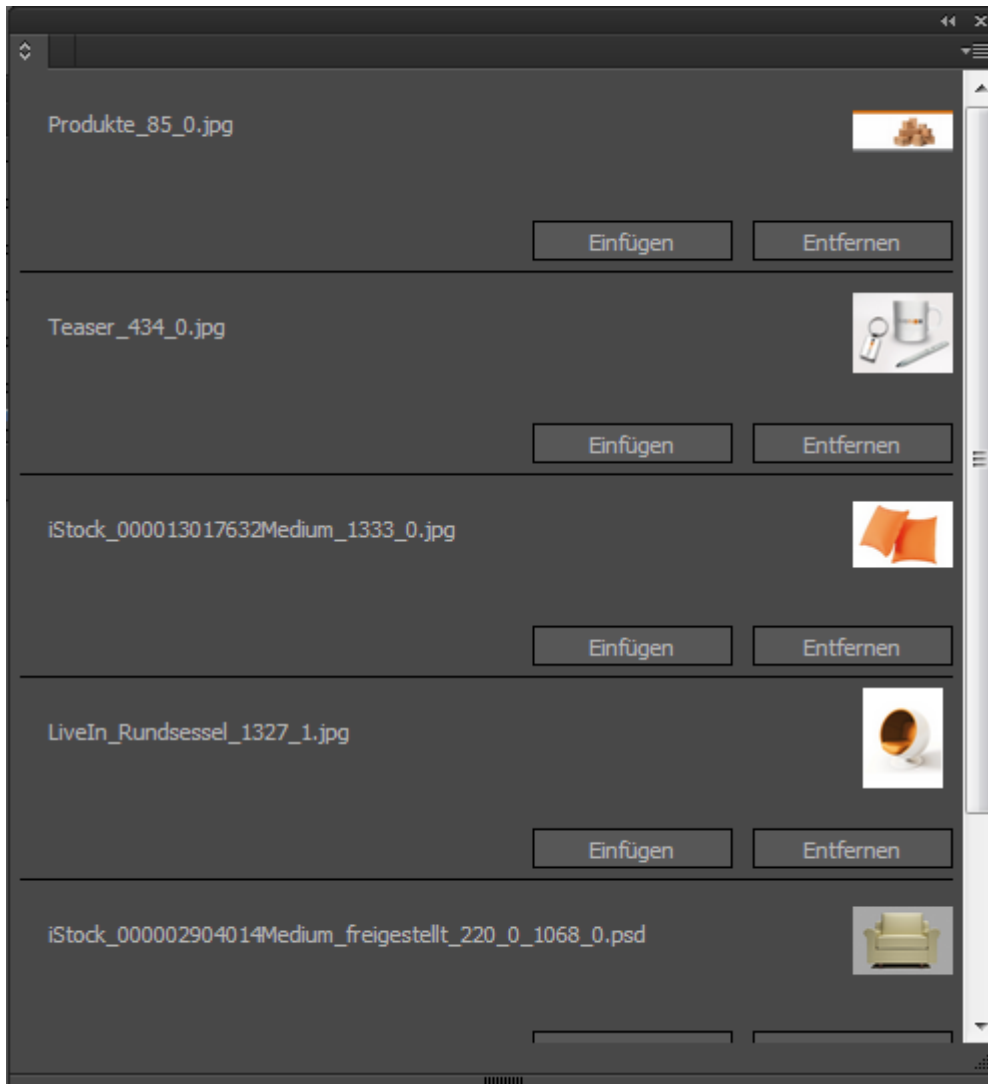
Produkte_85_0.jpg

Einfügen Entfernen

Teaser_434_0.jpg

Einfügen Entfernen

iStock_000013017632Medium_1333_0.jpg

Einfügen Entfernen

LiveIn_Rundsessel_1327_1.jpg

Einfügen Entfernen

iStock_000002904014Medium_freigestellt_220_0_1068_0.psd